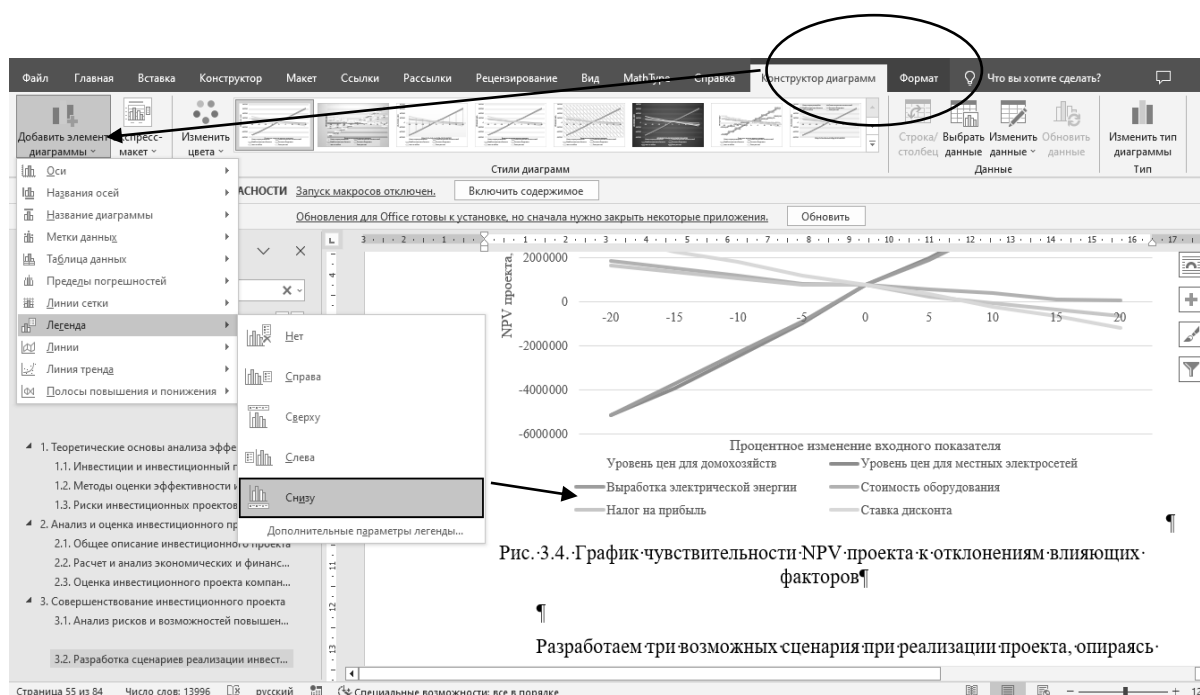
Файл Главная Вставка Конструктор Макет Ссылки Рассылки Рецензирование Вид MathType Справка Конструктор диаграмм Формат Что вы хотите сделать?

Добавить элемент диаграммы Экспресс-макет Изменить цвета

Стили диаграмм

Строка/столбец Выбрать данные Изменить данные Обновить данные
Данные

Изменить тип диаграммы
Тип

Оси
Названия осей
Название диаграммы
Метки данных
Таблица данных
Пределы погрешностей
Линии сетки
Легенда
Линии
Линия тренда
Полосы повышения и понижения

Нет
Справа
Сверху
Слева
Снизу
Дополнительные параметры легенды...

АСНОСТИ Запуск макросов отключен. Включить содержимое

Обновления для Office готовы к установке, но сначала нужно закрыть некоторые приложения. Обновить

NPV проекта,

2000000
0
-2000000
-4000000
-6000000

-20 -15 -10 -5 0 5 10 15 20

Процентное изменение входного показателя

Уровень цен для домохозяйств
Уровень цен для местных электросетей
Выработка электрической энергии
Стоимость оборудования
Налог на прибыль
Ставка дисконта

1. Теоретические основы анализа эффе
1.1. Инвестиции и инвестиционный п
1.2. Методы оценки эффективности и
1.3. Риски инвестиционных проектов
2. Анализ и оценка инвестиционного пр
2.1. Общее описание инвестиционного проекта
2.2. Расчет и анализ экономических и финанс...
2.3. Оценка инвестиционного проекта компан...
3. Совершенствование инвестиционного проекта
3.1. Анализ рисков и возможностей повышен...
3.2. Разработка сценариев реализации инвест...

Рис. 3.4. График чувствительности NPV проекта к отклонениям влияющих факторов¶

¶

Разработаем три возможных сценария при реализации проекта, опираясь

Страница 55 из 84 Число слов: 13996 русский Специальные возможности: все в порядке